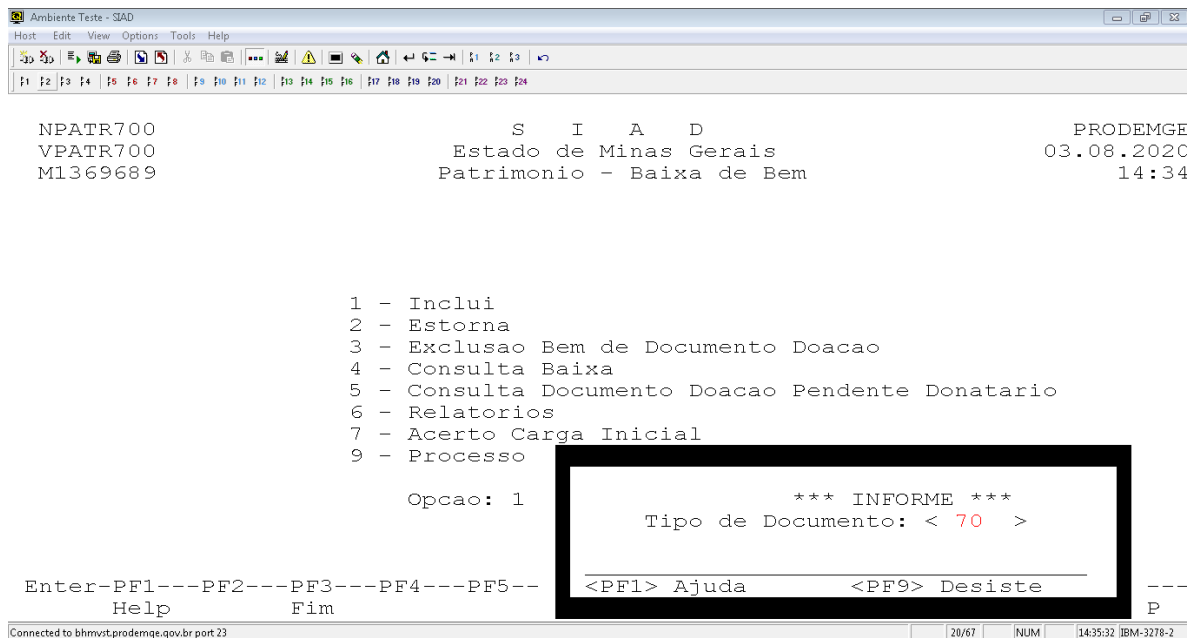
Ambiente Teste - SIAD
Host Edit View Options Tools Help

NPATR700 S I A D PRODEMGE
VPATR700 Estado de Minas Gerais 03.08.2020
M1369689 Patrimonio - Baixa de Bem 14:34

1 - Inclui
2 - Estorna
3 - Exclusao Bem de Documento Doacao
4 - Consulta Baixa
5 - Consulta Documento Doacao Pendente Donatario
6 - Relatorios
7 - Acerto Carga Inicial
9 - Processo

Opcao: 1

*** INFORME ***
Tipo de Documento: < 70 >

<PF1> Ajuda <PF9> Desiste

Enter-PF1---PF2---PF3---PF4---PF5-- ---
Help Fim P

Connected to bhmvst.prodemge.gov.br port 23 20/67 NUM 14:35:32 IBM-3278-2